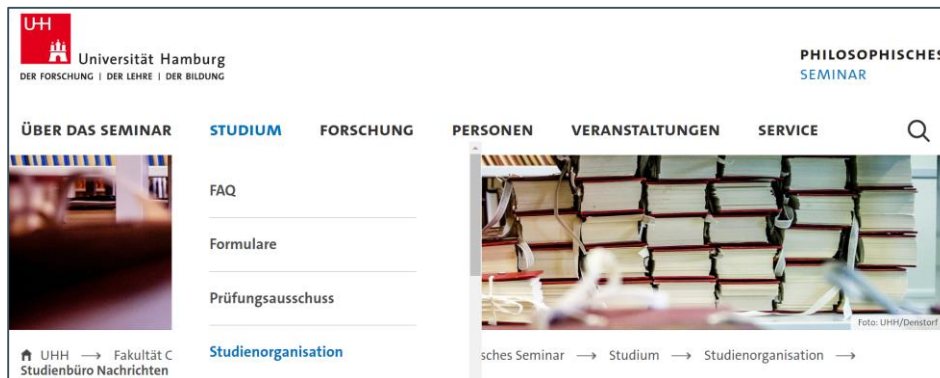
UHH
Universität Hamburg
DER FORSCHUNG | DER LEHRE | DER BILDUNG

PHILOSOPHISCHES
SEMINAR

ÜBER DAS SEMINAR STUDIUM FORSCHUNG PERSONEN VERANSTALTUNGEN SERVICE

FAQ

Formulare

Prüfungsausschuss

Studienorganisation

Foto: UHH/Denstorf

UHH ⟶ Fakultät C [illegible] sches Seminar ⟶ Studium ⟶ Studienorganisation ⟶
Studienbüro Nachrichten